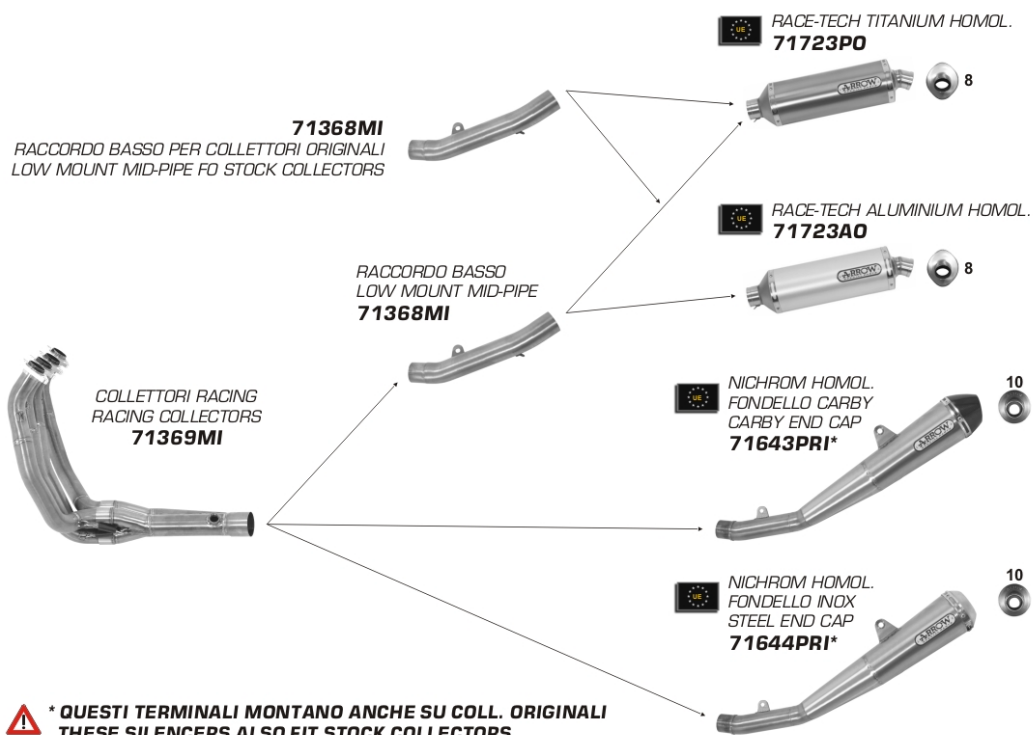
UE RACE-TECH TITANIUM HOMOL.
71723PO

8

71368MI
RACCORDO BASSO PER COLLETTORI ORIGINALI
LOW MOUNT MID-PIPE FO STOCK COLLECTORS

UE RACE-TECH ALUMINIUM HOMOL.
71723AO

8

RACCORDO BASSO
LOW MOUNT MID-PIPE
71368MI

COLLETTORI RACING
RACING COLLECTORS
71369MI

UE NICHROM HOMOL.
FONDELLO CARBY
CARBY END CAP
71643PRI*

10

UE NICHROM HOMOL.
FONDELLO INOX
STEEL END CAP
71644PRI*

10

* QUESTI TERMINALI MONTANO ANCHE SU COLL. ORIGINALI
THESE SILENCERS ALSO FIT STOCK COLLECTORS